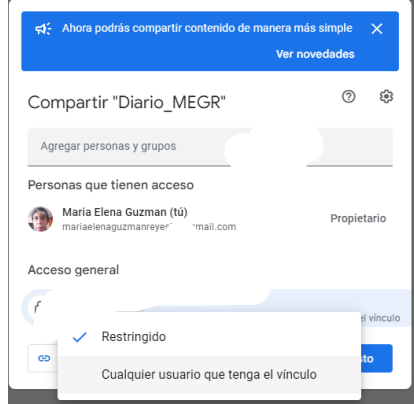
Ahora podrás compartir contenido de manera más simple

Ver novedades

Compartir "Diario_MEGR"

Agregar personas y grupos

Personas que tienen acceso

Maria Elena Guzman (tú)
mariaelenaguzmanreye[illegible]mail.com

Propietario

Acceso general

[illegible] el vínculo

Restringido

Cualquier usuario que tenga el vínculo

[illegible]to